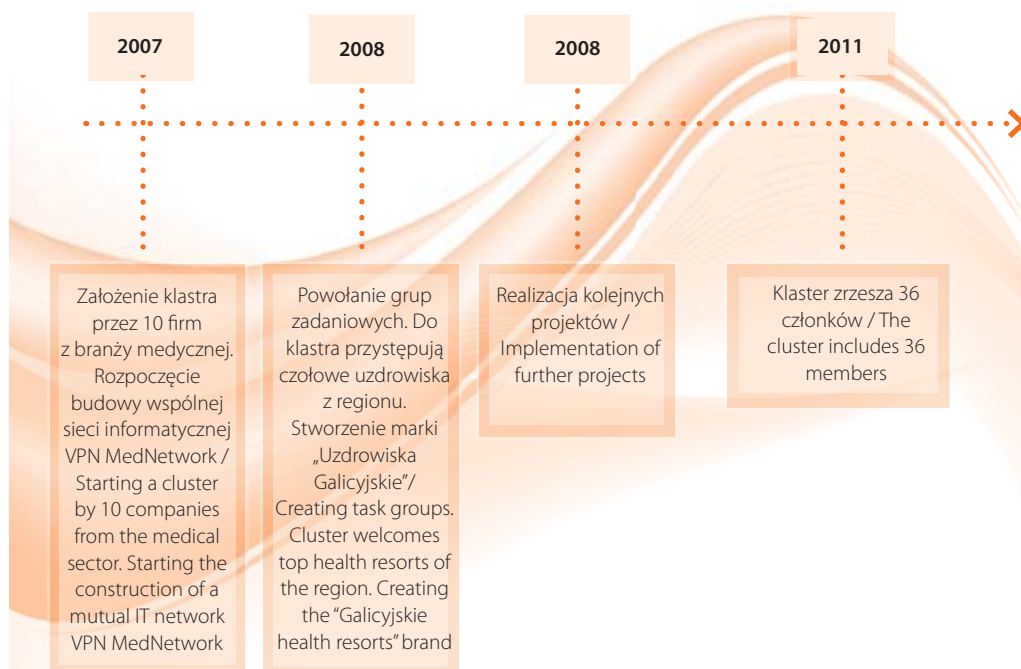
2007

2008

2008

2011

Założenie klastra przez 10 firm z branży medycznej. Rozpoczęcie budowy wspólnej sieci informatycznej VPN MedNetwork / Starting a cluster by 10 companies from the medical sector. Starting the construction of a mutual IT network VPN MedNetwork

Powołanie grup zadaniowych. Do klastra przystępują czołowe uzdrowiska z regionu. Stworzenie marki „Uzdrowiska Galicyjskie"/ Creating task groups. Cluster welcomes top health resorts of the region. Creating the "Galicyjskie health resorts" brand

Realizacja kolejnych projektów / Implementation of further projects

Klaster zrzesza 36 członków / The cluster includes 36 members